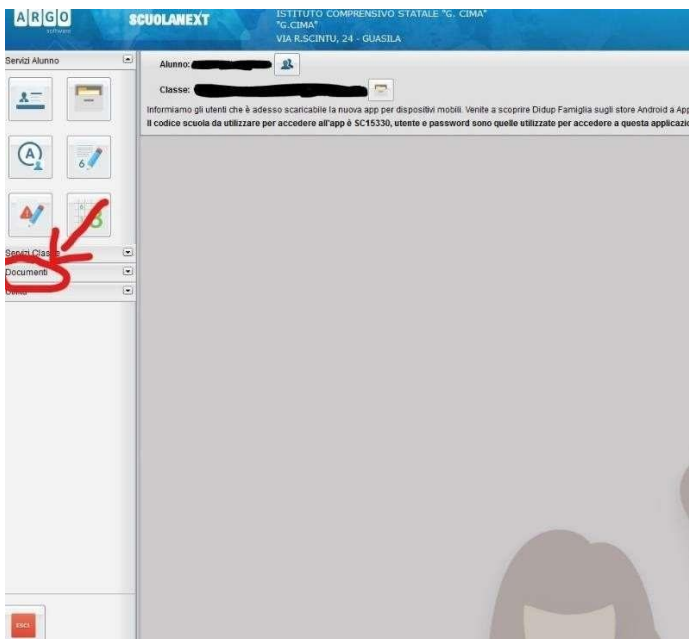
ARGO
software

SCUOLANEXT

ISTITUTO COMPRENSIVO STATALE "G. CIMA"
"G.CIMA"
VIA R.SCINTU, 24 - GUASILA

Servizi Alunno

Alunno: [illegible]

Classe: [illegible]

Informiamo gli utenti che è adesso scaricabile la nuova app per dispositivi mobili. Venite a scoprire Didup Famiglia sugli store Android e App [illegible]

Il codice scuola da utilizzare per accedere all'app è SC15330, utente e password sono quelle utilizzate per accedere a questa applicazio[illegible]

Servizi Classe

Documenti

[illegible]

ESCI